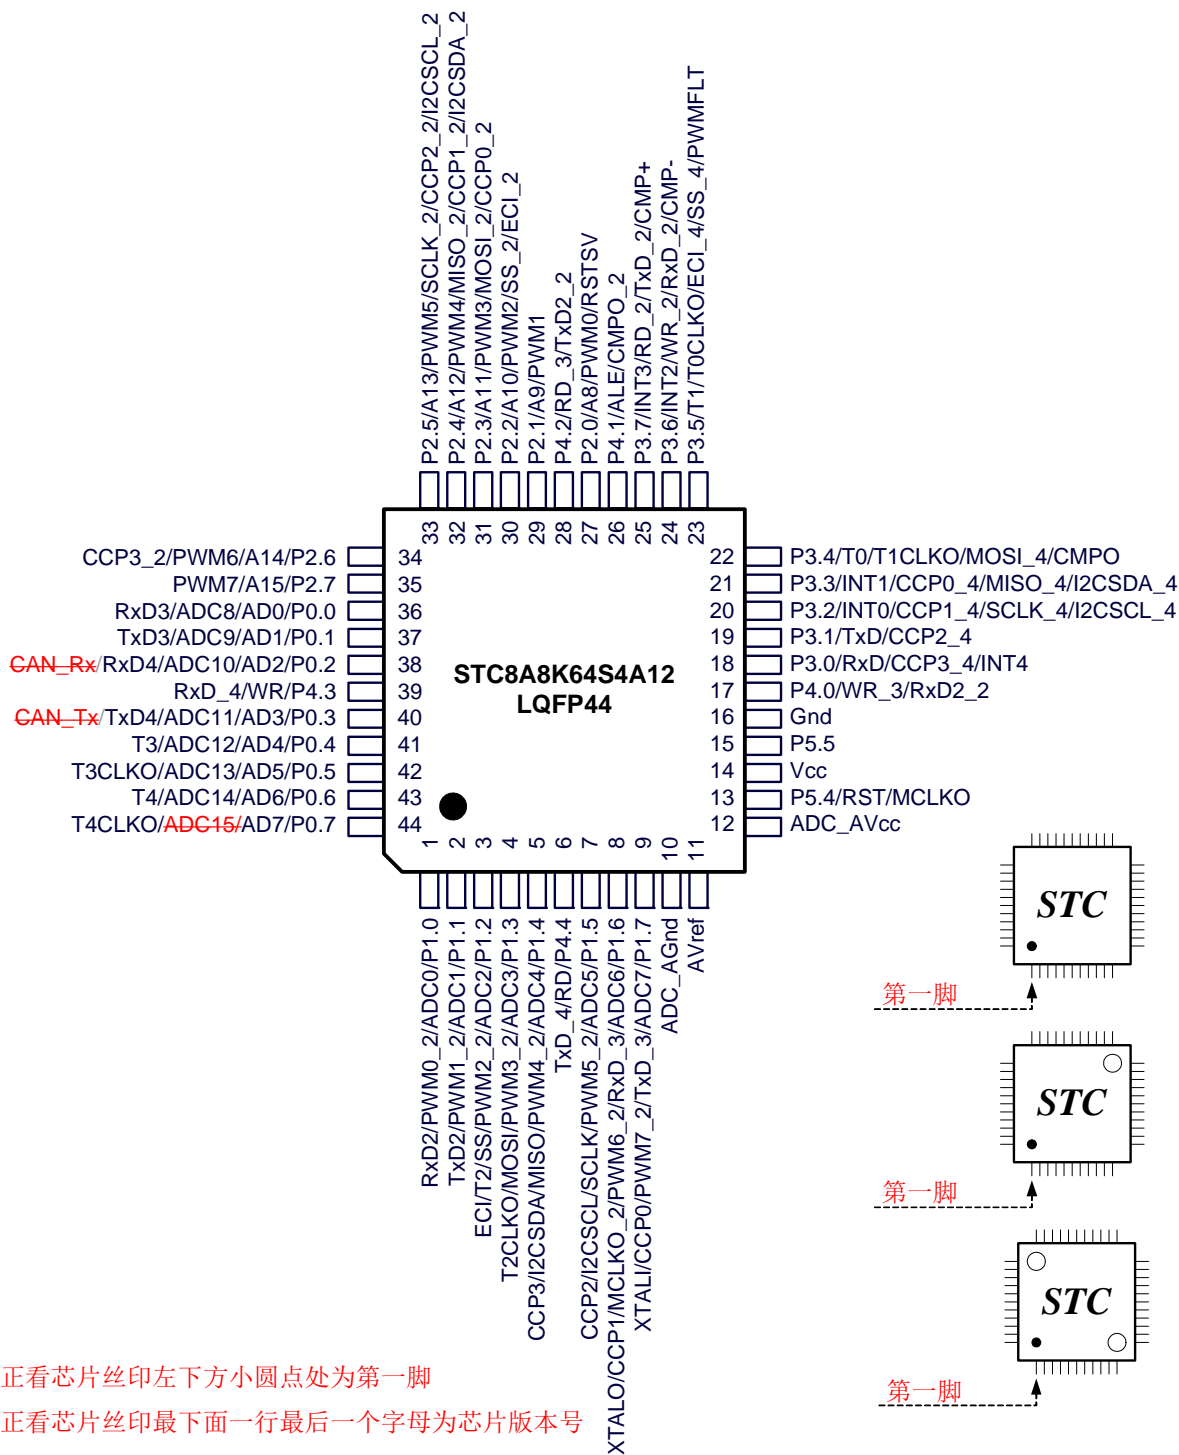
P2.5/A13/PWM5/SCLK_2/CCP2_2/I2CSCL_2
P2.4/A12/PWM4/MISO_2/CCP1_2/I2CSDA_2
P2.3/A11/PWM3/MOSI_2/CCP0_2
P2.2/A10/PWM2/SS_2/ECI_2
P2.1/A9/PWM1
P4.2/RD_3/TxD2_2
P2.0/A8/PWM0/RSTSV
P4.1/ALE/CMPO_2
P3.7/INT3/RD_2/TxD_2/CMP+
P3.6/INT2/WR_2/RxD_2/CMP-
P3.5/T1/T0CLKO/ECI_4/SS_4/PWMFLT

33 32 31 30 29 28 27 26 25 24 23

CCP3_2/PWM6/A14/P2.6 34
PWM7/A15/P2.7 35
RxD3/ADC8/AD0/P0.0 36
TxD3/ADC9/AD1/P0.1 37
CAN_Rx/RxD4/ADC10/AD2/P0.2 38
RxD_4/WR/P4.3 39
CAN_Tx/TxD4/ADC11/AD3/P0.3 40
T3/ADC12/AD4/P0.4 41
T3CLKO/ADC13/AD5/P0.5 42
T4/ADC14/AD6/P0.6 43
T4CLKO/ADC15/AD7/P0.7 44

STC8A8K64S4A12
LQFP44

22 P3.4/T0/T1CLKO/MOSI_4/CMPO
21 P3.3/INT1/CCP0_4/MISO_4/I2CSDA_4
20 P3.2/INT0/CCP1_4/SCLK_4/I2CSCL_4
19 P3.1/TxD/CCP2_4
18 P3.0/RxD/CCP3_4/INT4
17 P4.0/WR_3/RxD2_2
16 Gnd
15 P5.5
14 Vcc
13 P5.4/RST/MCLKO
12 ADC_AVcc

1 2 3 4 5 6 7 8 9 10 11

RxD2/PWM0_2/ADC0/P1.0
TxD2/PWM1_2/ADC1/P1.1
ECI/T2/SS/PWM2_2/ADC2/P1.2
T2CLKO/MOSI/PWM3_2/ADC3/P1.3
CCP3/I2CSDA/MISO/PWM4_2/ADC4/P1.4
TxD_4/RD/P4.4
CCP2/I2CSCL/SCLK/PWM5_2/ADC5/P1.5
XTALO/CCP1/MCLKO_2/PWM6_2/RxD_3/ADC6/P1.6
XTALI/CCP0/PWM7_2/TxD_3/ADC7/P1.7
ADC_AGnd
AVref

STC
第一脚
STC
第一脚
STC
第一脚

正看芯片丝印左下方小圆点处为第一脚
正看芯片丝印最下面一行最后一个字母为芯片版本号